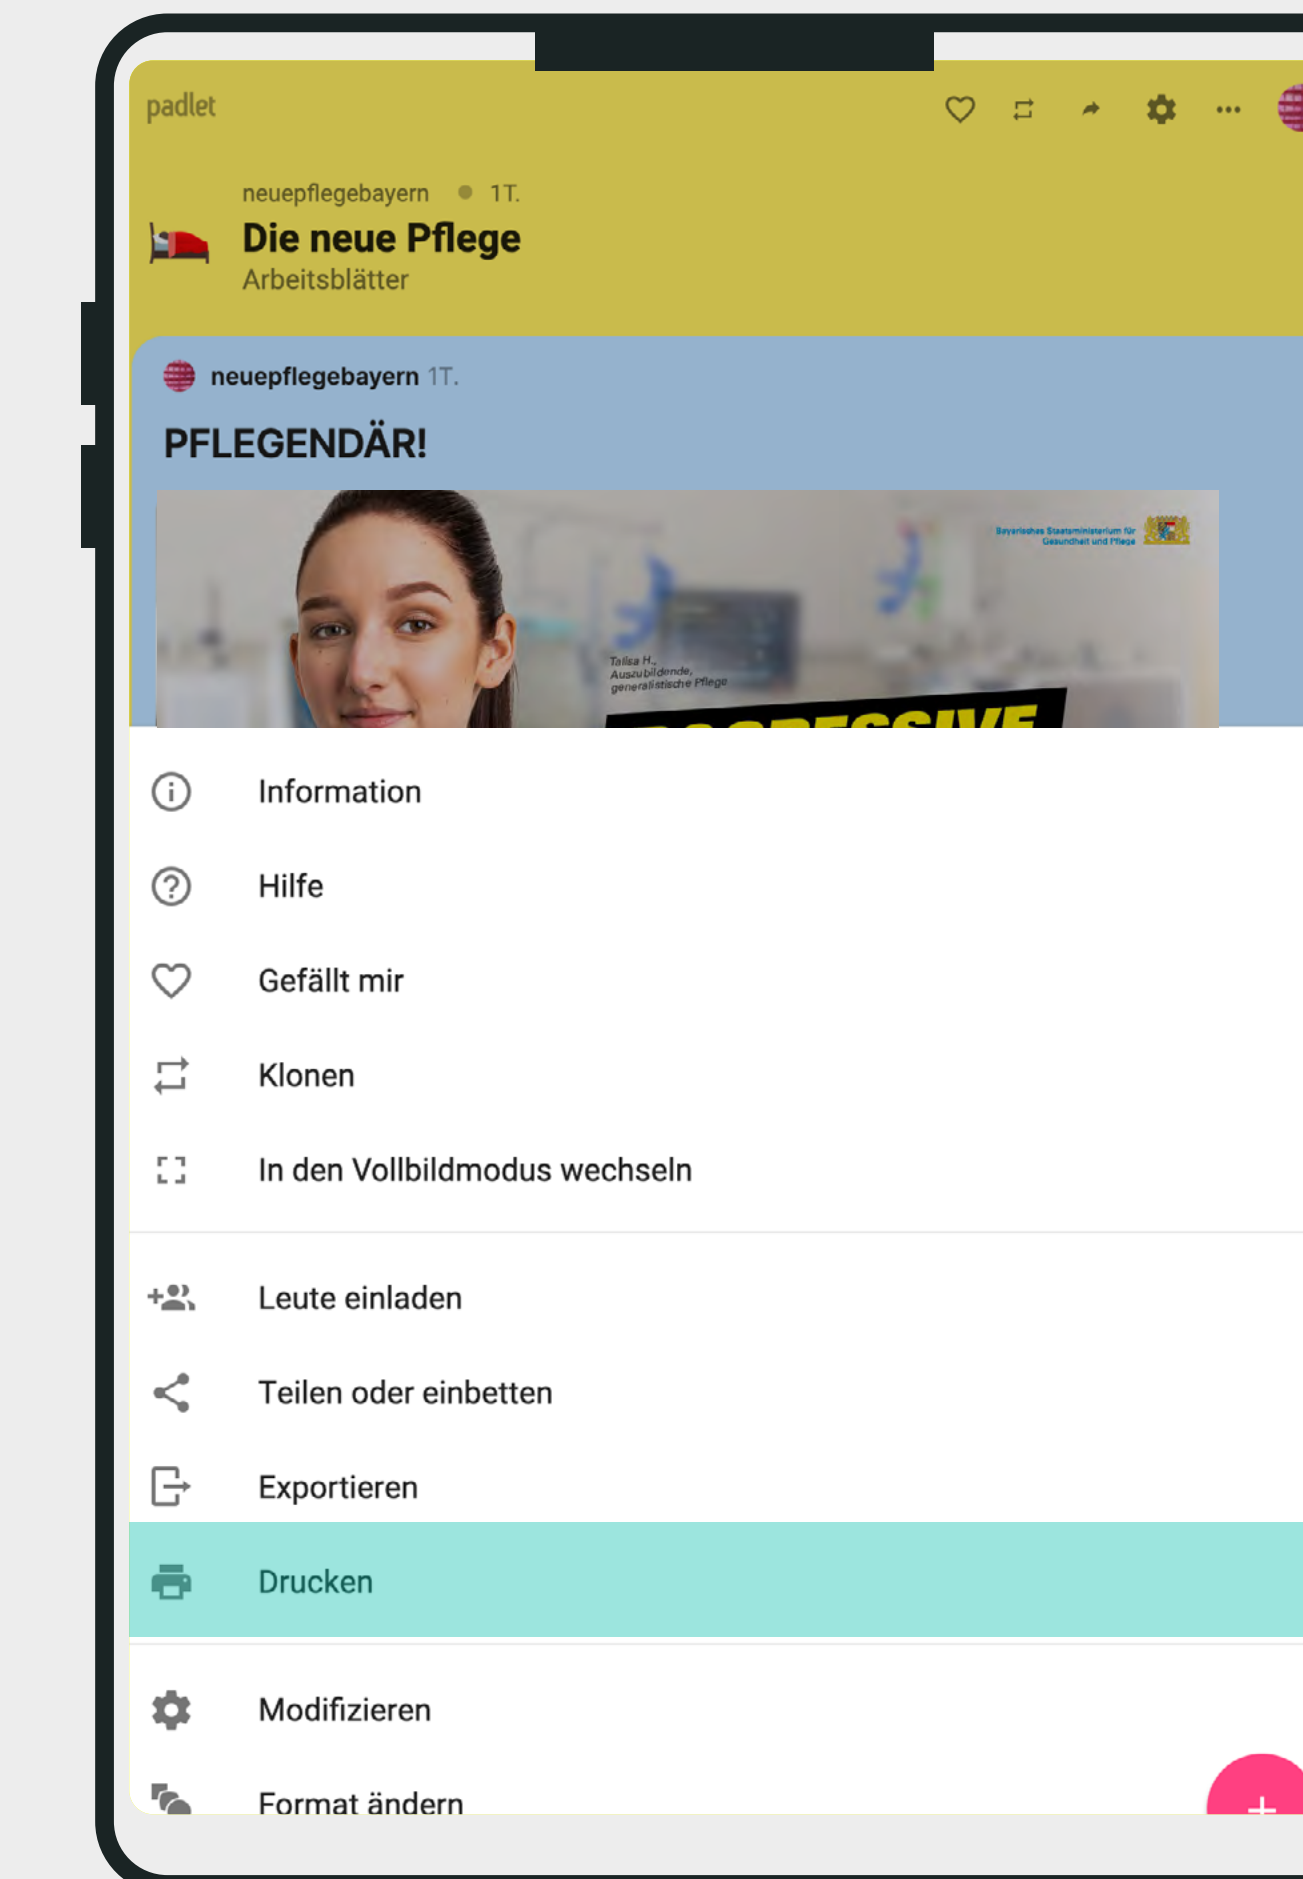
padlet

neuepflegebayern • 1T.

Die neue Pflege

Arbeitsblätter

neuepflegebayern 1T.

PFLEGENDÄR!

Bayerisches Staatsministerium für Gesundheit und Pflege

Talisa H., Auszubildende, generalistische Pflege

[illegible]

Information

Hilfe

Gefällt mir

Klonen

In den Vollbildmodus wechseln

Leute einladen

Teilen oder einbetten

Exportieren

Drucken

Modifizieren

Format ändern

+